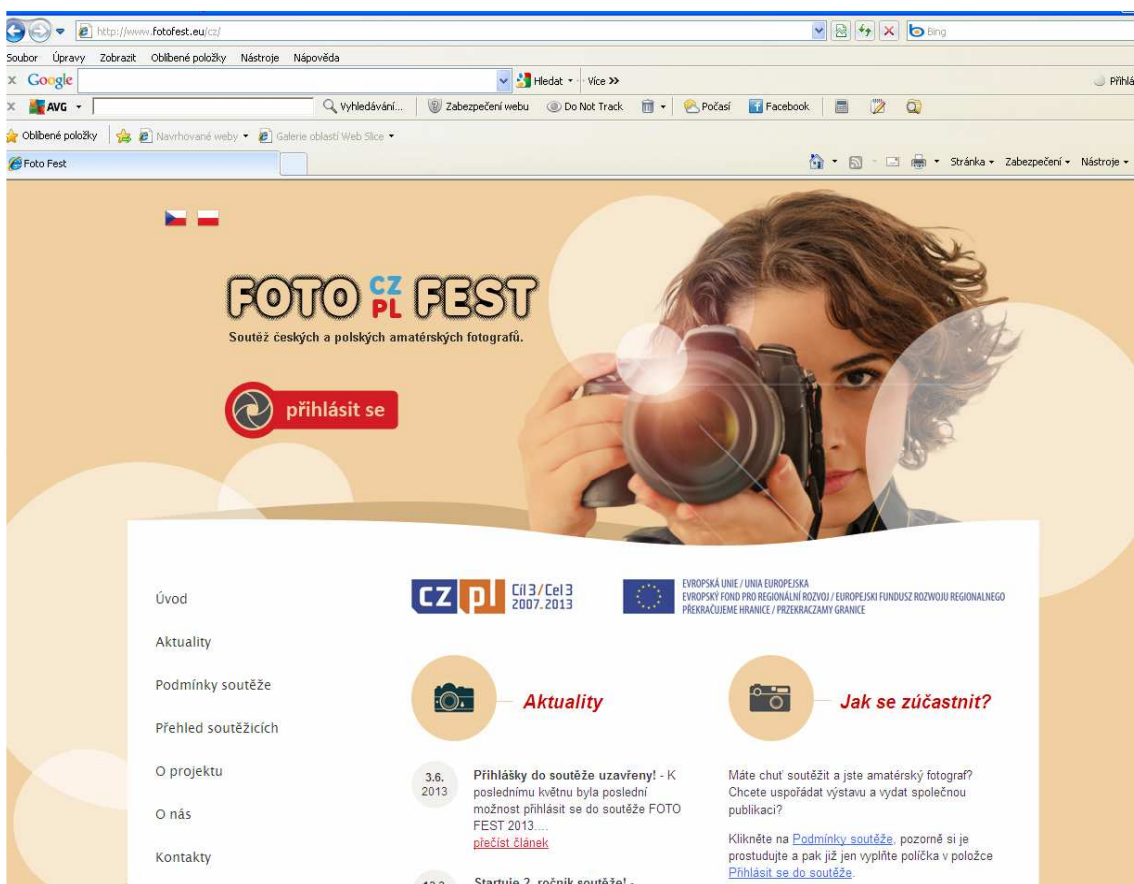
http://www.fotofest.eu/cz/

Bing

Soubor Úpravy Zobrazit Oblíbené položky Nástroje Nápověda

Google

Hledat · Více »

Přihlá

AVG

Vyhledávání... Zabezpečení webu Do Not Track Počasí Facebook

Oblíbené položky Navrhované weby Galerie oblastí Web Slice

Foto Fest

Stránka Zabezpečení Nástroje

FOTO CZ PL FEST

Soutěž českých a polských amatérských fotografů.

přihlásit se

Úvod

Aktuality

Podmínky soutěže

Přehled soutěžících

O projektu

O nás

Kontakty

CZ PL Cíl 3/Cel 3 2007.2013

EVROPSKÁ UNIE / UNIA EUROPEJSKA
EVROPSKÝ FOND PRO REGIONÁLNÍ ROZVOJ / EUROPEJSKI FUNDUSZ ROZWOJU REGIONALNEGO
PŘEKRAČUJEME HRANICE / PRZEKRACZAMY GRANICE

Aktuality

Jak se zúčastnit?

3.6. 2013

Přihlášky do soutěže uzavřeny! - K poslednímu květnu byla poslední možnost přihlásit se do soutěže FOTO FEST 2013....
přečíst článek

Startuje 2. ročník soutěže! -

Máte chuť soutěžit a jste amatérský fotograf? Chcete uspořádat výstavu a vydat společnou publikaci?

Klikněte na Podmínky soutěže, pozorně si je prostudujte a pak již jen vyplňte políčka v položce Přihlásit se do soutěže.